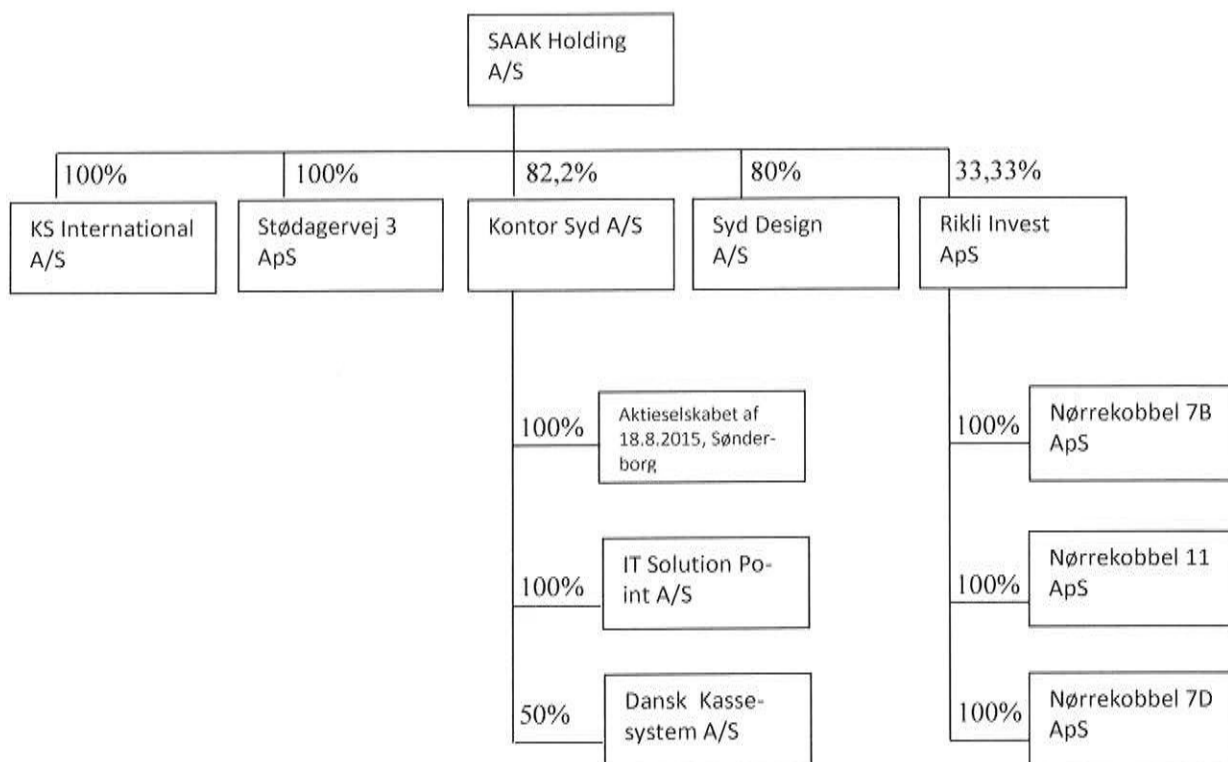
SAAK Holding A/S

100%
KS International A/S

100%
Stødagervej 3 ApS

82,2%
Kontor Syd A/S

80%
Syd Design A/S

33,33%
Rikli Invest ApS

100%
Aktieselskabet af 18.8.2015, Sønderborg

100%
IT Solution Point A/S

50%
Dansk Kassesystem A/S

100%
Nørrekobbel 7B ApS

100%
Nørrekobbel 11 ApS

100%
Nørrekobbel 7D ApS